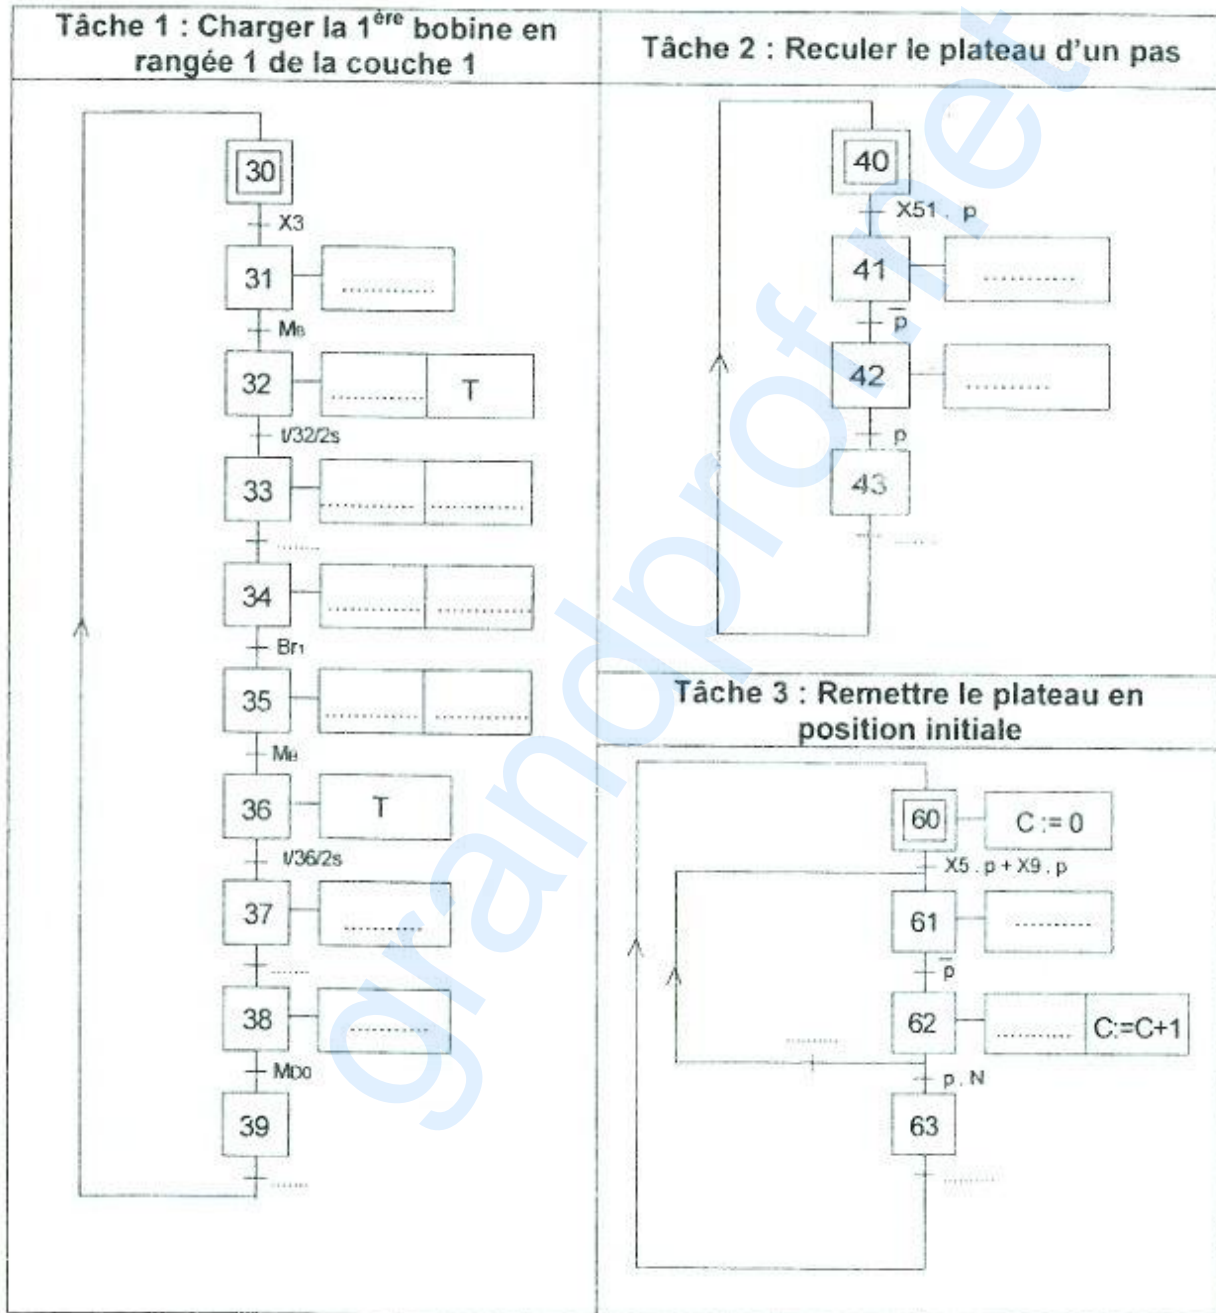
| Tâche 1 : Charger la 1$^{ère}$ bobine en rangée 1 de la couche 1 | Tâche 2 : Reculer le plateau d'un pas |
|---|---|

30
X3
31 ............
$M_B$
32 ............ T
t/32/2s
33 ............ ............
.......
34 ............ ............
$Br_1$
35 ............ ............
$M_E$
36 T
t/36/2s
37 ............
.......
38 ............
$M_{D0}$
39
.......

40
X51 . p
41 ............
$\overline{p}$
42 ............
p
43
.......

Tâche 3 : Remettre le plateau en position initiale

60 C := 0
X5 . p + X9 . p
61 ............
$\overline{p}$
62 ............ C:=C+1
.........
p . N
63
.......

grandprof.net